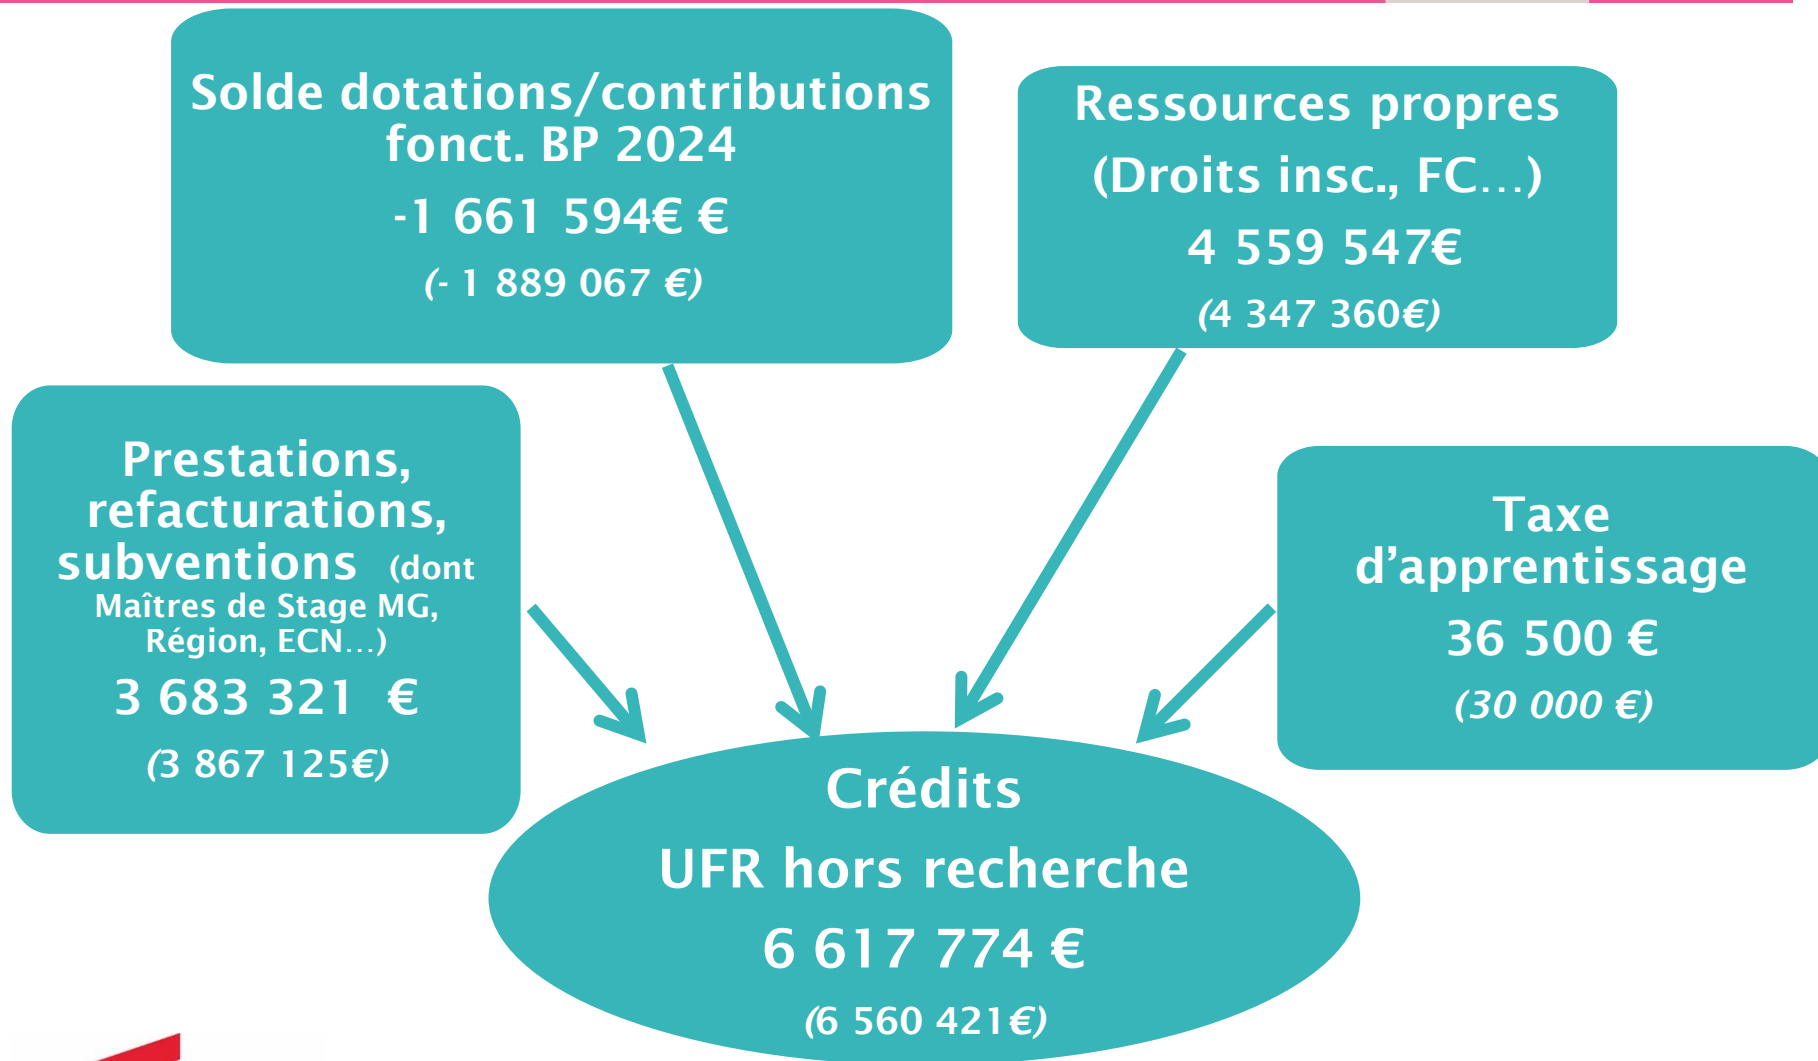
Solde dotations/contributions fonct. BP 2024

-1 661 594€ €

(- 1 889 067 €)

Ressources propres

(Droits insc., FC…)

4 559 547€

(4 347 360€)

Prestations, refacturations, subventions (dont Maîtres de Stage MG, Région, ECN…)

3 683 321 €

(3 867 125€)

Taxe d'apprentissage

36 500 €

(30 000 €)

Crédits

UFR hors recherche

6 617 774 €

(6 560 421€)